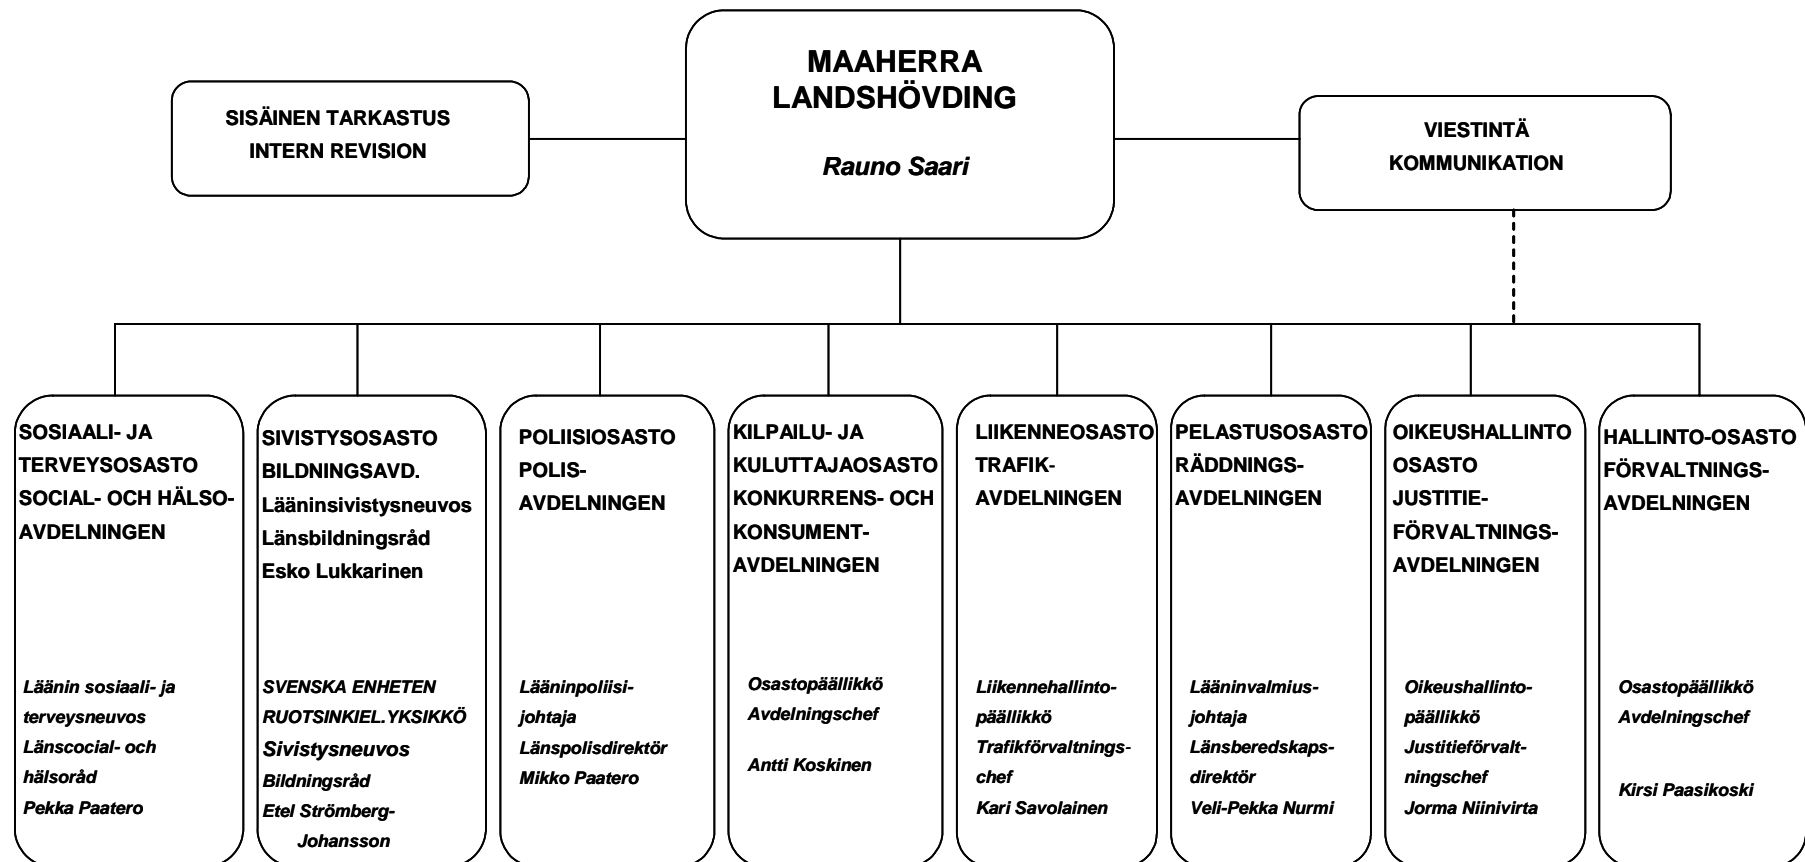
SISÄINEN TARKASTUS
INTERN REVISION

MAAHERRA
LANDSHÖVDING

Rauno Saari

VIESTINTÄ
KOMMUNIKATION

SOSIAALI- JA TERVEYSOSASTO
SOCIAL- OCH HÄLSO-AVDELNINGEN

Läänin sosiaali- ja terveysneuvos
Länscocial- och hälsoråd
Pekka Paatero

SIVISTYSOSASTO
BILDNINGSAVD.
Lääninsivistysneuvos
Länsbildningsråd
Esko Lukkarinen

SVENSKA ENHETEN
RUOTSINKIEL.YKSIKKÖ
Sivistysneuvos
Bildningsråd
Etel Strömberg-Johansson

POLIISIOSASTO
POLIS-AVDELNINGEN

Lääninpoliisi-johtaja
Länspolisdirektör
Mikko Paatero

KILPAILU- JA KULUTTAJAOSASTO
KONKURRENS- OCH KONSUMENT-AVDELNINGEN

Osastopäällikkö
Avdelningschef

Antti Koskinen

LIIKENNEOSASTO
TRAFIK-AVDELNINGEN

Liikennehallinto-päällikkö
Trafikförvaltnings-chef
Kari Savolainen

PELASTUSOSASTO
RÄDDNINGS-AVDELNINGEN

Lääninvalmius-johtaja
Länsberedskaps-direktör
Veli-Pekka Nurmi

OIKEUSHALLINTO OSASTO
JUSTITIE-FÖRVALTNINGS-AVDELNINGEN

Oikeushallinto-päällikkö
Justitieförvalt-ningschef
Jorma Niinivirta

HALLINTO-OSASTO
FÖRVALTNINGS-AVDELNINGEN

Osastopäällikkö
Avdelningschef

Kirsi Paasikoski